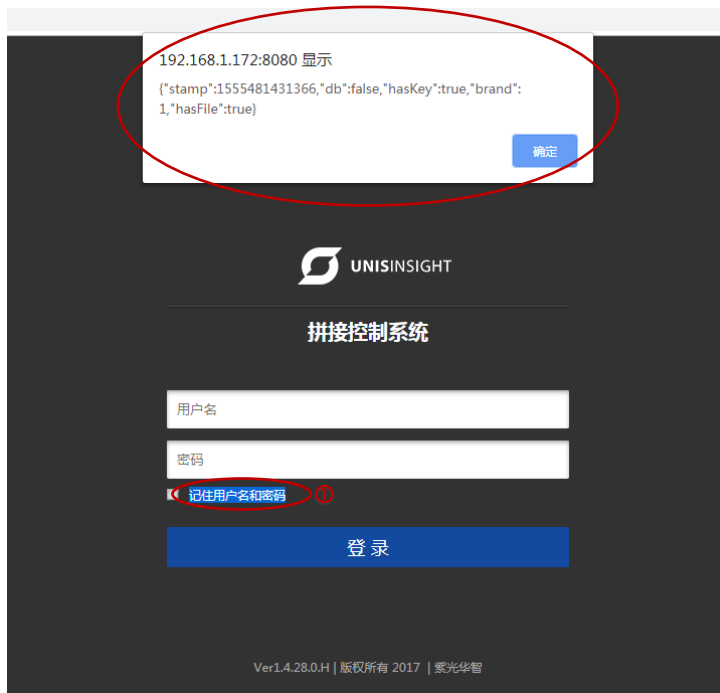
192.168.1.172:8080 显示

{"stamp":1555481431366,"db":false,"hasKey":true,"brand":1,"hasFile":true}

确定

UNISINSIGHT

拼接控制系统

用户名

密码

记住用户名和密码 ①

登录

Ver1.4.28.0.H | 版权所有 2017 | 紫光华智